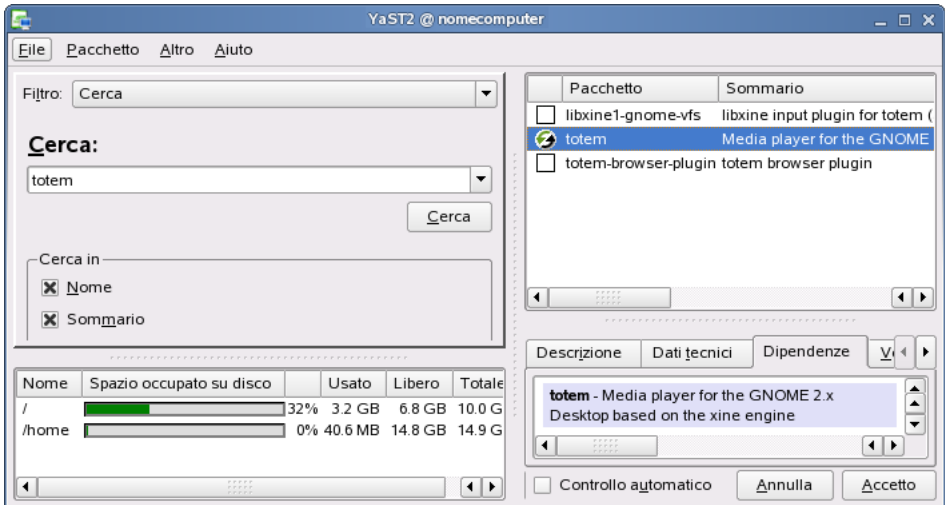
YaST2 @ nomecomputer

File Pacchetto Altro Aiuto

Filtro: Cerca

Cerca:

totem

Cerca

Cerca in

Nome

Sommario

| Nome | Spazio occupato su disco | Usato | Libero | Totale |
|---|---|---|---|---|
| / | 32% | 3.2 GB | 6.8 GB | 10.0 G |
| /home | 0% | 40.6 MB | 14.8 GB | 14.9 G |

| Pacchetto | Sommario |
|---|---|
| libxine1-gnome-vfs | libxine input plugin for totem ( |
| totem | Media player for the GNOME |
| totem-browser-plugin | totem browser plugin |

Descrizione | Dati tecnici | Dipendenze | V

totem - Media player for the GNOME 2.x Desktop based on the xine engine

Controllo automatico

Annulla

Accetto